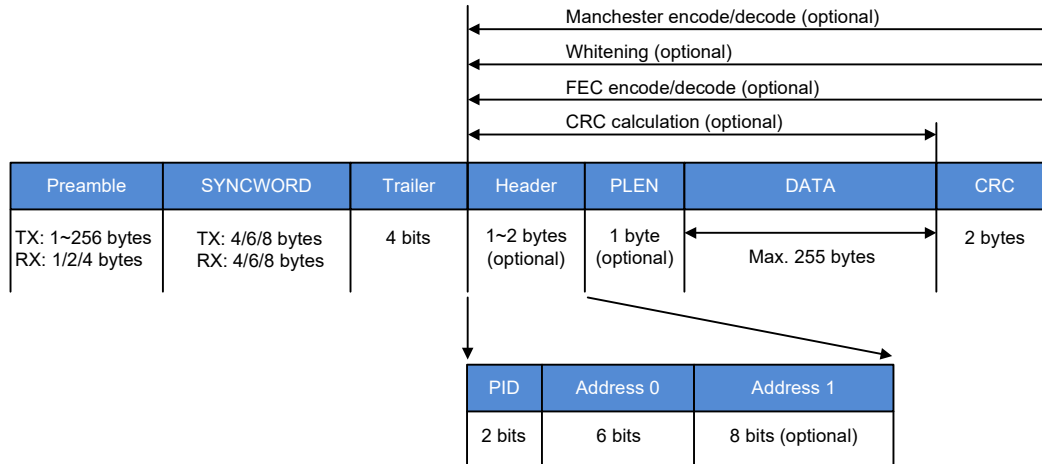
Manchester encode/decode (optional)

Whitening (optional)

FEC encode/decode (optional)

CRC calculation (optional)

| Preamble | SYNCWORD | Trailer | Header | PLEN | DATA | CRC |
|---|---|---|---|---|---|---|
| TX: 1~256 bytes RX: 1/2/4 bytes | TX: 4/6/8 bytes RX: 4/6/8 bytes | 4 bits | 1~2 bytes (optional) | 1 byte (optional) | Max. 255 bytes | 2 bytes |

| PID | Address 0 | Address 1 |
|---|---|---|
| 2 bits | 6 bits | 8 bits (optional) |